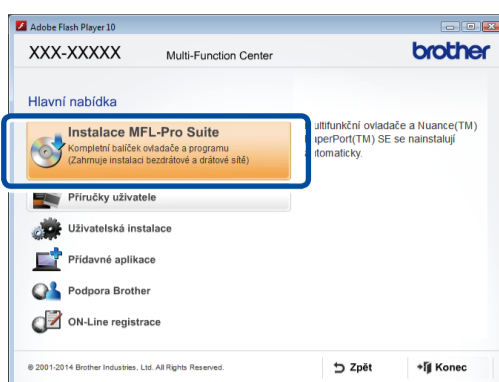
Adobe Flash Player 10

XXX-XXXXX Multi-Function Center

brother

Hlavní nabídka

Instalace MFL-Pro Suite
Kompletní balíček ovladače a programu
(Zahrnuje instalaci bezdrátové a drátové sítě)

ultifunkční ovladače a Nuance(TM) aperPort(TM) SE se nainstalují utomaticky.

Příručky uživatele

Uživatelská instalace

Přídavné aplikace

Podpora Brother

ON-Line registrace

© 2001-2014 Brother Industries, Ltd. All Rights Reserved.

Zpět

Konec